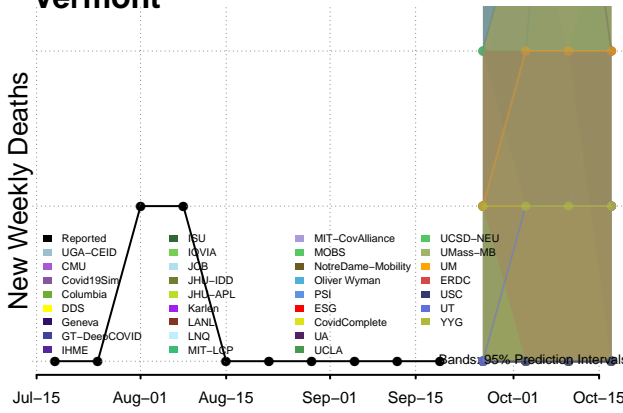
Vermont

New Weekly Deaths

Reported
UGA−CEID
CMU
Covid19Sim
Columbia
DDS
Geneva
GT−DeepCOVID
IHME
ISU
IQVIA
JCB
JHU−IDD
JHU−APL
Karlen
LANL
LNQ
MIT−LCP
MIT−CovAlliance
MOBS
NotreDame−Mobility
Oliver Wyman
PSI
ESG
CovidComplete
UA
UCLA
UCSD−NEU
UMass−MB
UM
ERDC
USC
UT
YYG

Bands: 95% Prediction Intervals

Jul−15
Aug−01
Aug−15
Sep−01
Sep−15
Oct−01
Oct−15